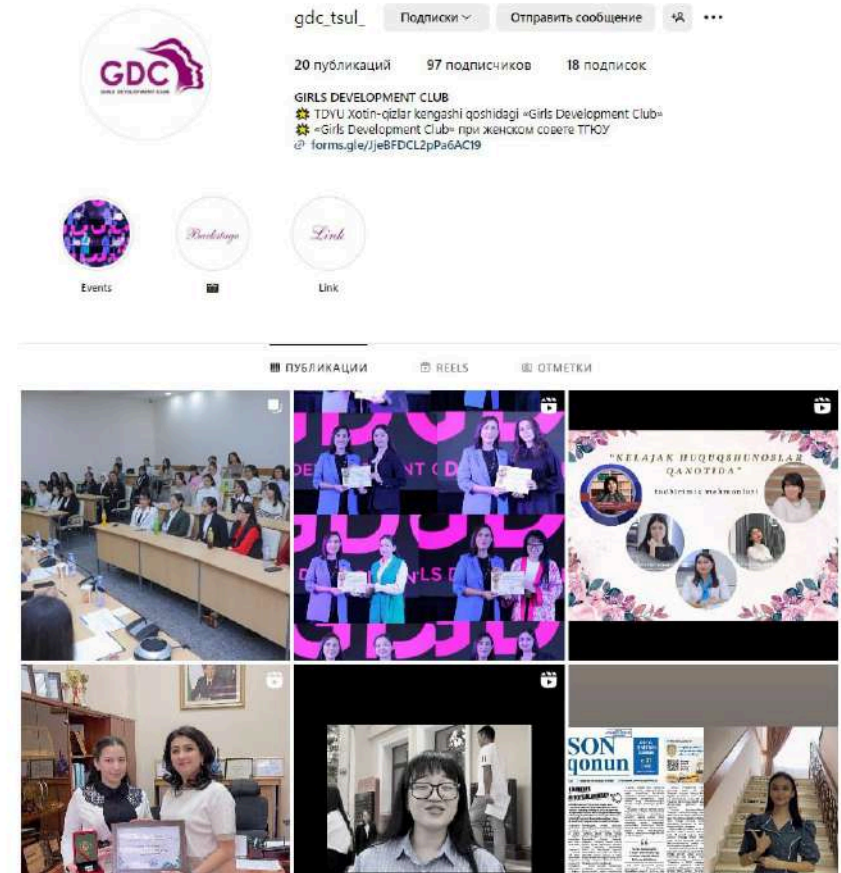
GDC
GIRLS DEVELOPMENT CLUB

gdc_tsul_ Подписки Отправить сообщение

20 публикаций 97 подписчиков 18 подписок

GIRLS DEVELOPMENT CLUB
TDYU Xotin-qizlar kengashi qoshidagi «Girls Development Club»
«Girls Development Club» при женском совете ТГЮУ
forms.gle/JjeBFDCL2pPa6AC19

Events
Backstage
Link
Link

ПУБЛИКАЦИИ REELS ОТМЕТКИ

"KELAJAK HUQUQSHUNOSLAR QANOTIDA"
tashkiriy mehmonlari

SON qonun